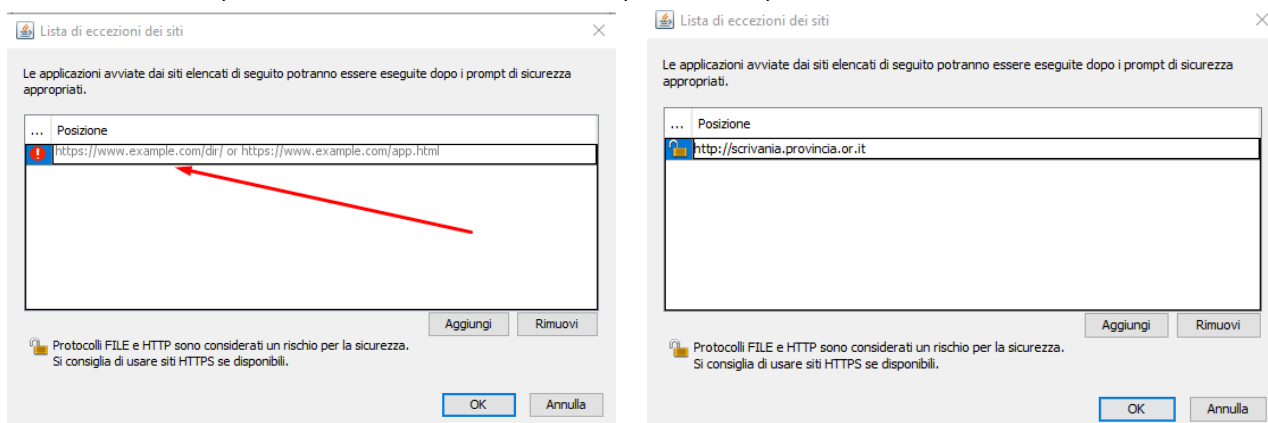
Lista di eccezioni dei siti

Le applicazioni avviate dai siti elencati di seguito potranno essere eseguite dopo i prompt di sicurezza appropriati.

| ... | Posizione |
|---|---|
| | https://www.example.com/dir/ or https://www.example.com/app.html |

Aggiungi Rimuovi

Protocolli FILE e HTTP sono considerati un rischio per la sicurezza.
Si consiglia di usare siti HTTPS se disponibili.

OK Annulla

Lista di eccezioni dei siti

Le applicazioni avviate dai siti elencati di seguito potranno essere eseguite dopo i prompt di sicurezza appropriati.

| ... | Posizione |
|---|---|
| | http://scrivania.provincia.or.it |

Aggiungi Rimuovi

Protocolli FILE e HTTP sono considerati un rischio per la sicurezza.
Si consiglia di usare siti HTTPS se disponibili.

OK Annulla